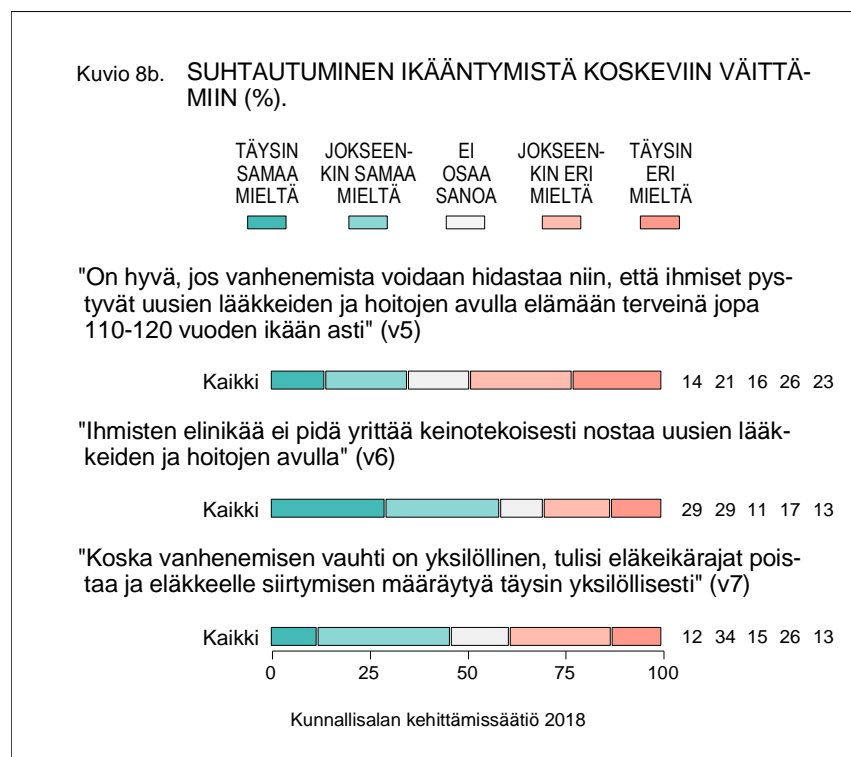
Kuvio 8b. SUHTAUTUMINEN IKÄÄNTYMISTÄ KOSKEVIIN VÄITTÄMIIN (%).

TÄYSIN SAMAA MIELTÄ
JOKSEENKIN SAMAA MIELTÄ
EI OSAA SANOA
JOKSEENKIN ERI MIELTÄ
TÄYSIN ERI MIELTÄ

"On hyvä, jos vanhenemista voidaan hidastaa niin, että ihmiset pystyvät uusien lääkkeiden ja hoitojen avulla elämään terveinä jopa 110-120 vuoden ikään asti" (v5)

Kaikki 14 21 16 26 23

"Ihmisten elinikää ei pidä yrittää keinotekoisesti nostaa uusien lääkkeiden ja hoitojen avulla" (v6)

Kaikki 29 29 11 17 13

"Koska vanhenemisen vauhti on yksilöllinen, tulisi eläkeikärajat poistaa ja eläkkeelle siirtymisen määräytyä täysin yksilöllisesti" (v7)

Kaikki 12 34 15 26 13

0 25 50 75 100

Kunnallisalan kehittämissäätiö 2018